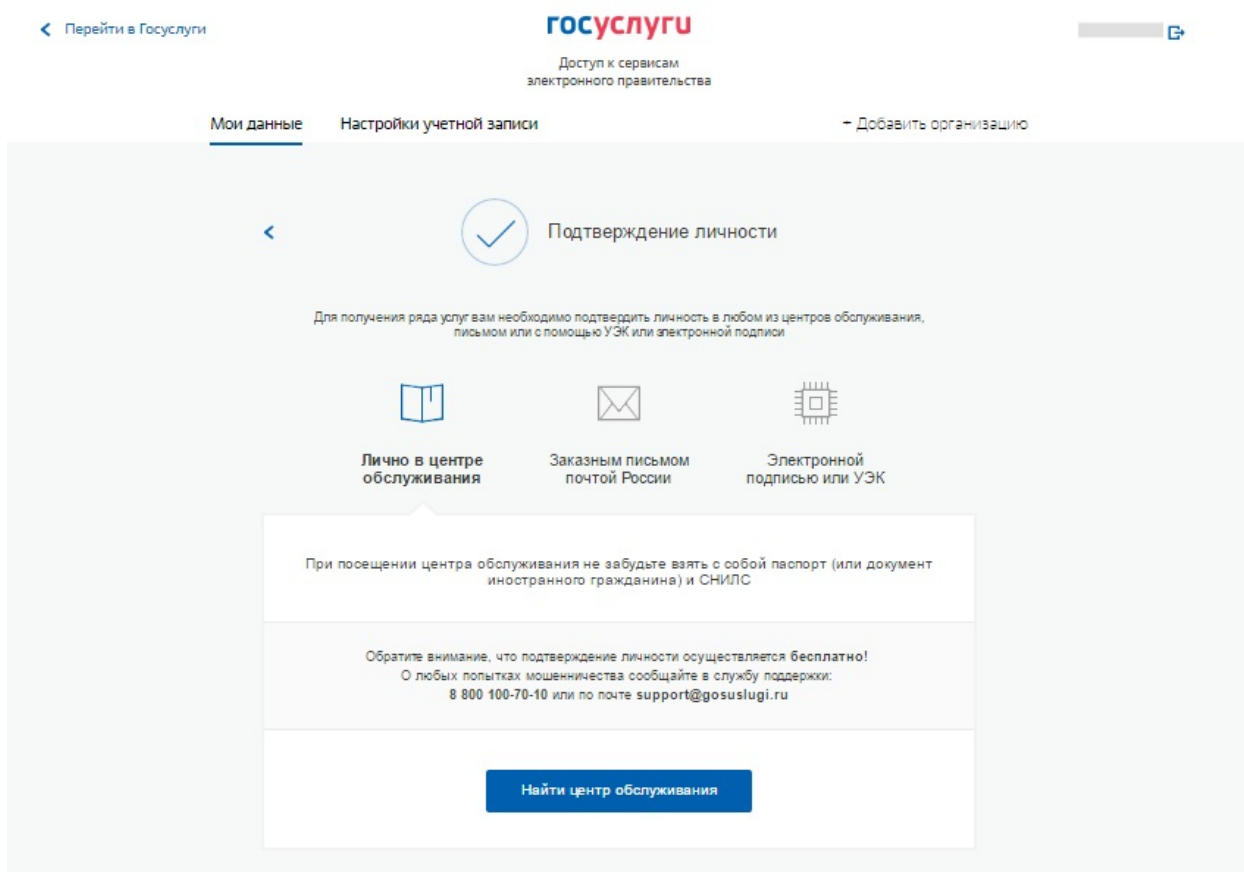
Перейти в Госуслуги

госуслуги

Доступ к сервисам электронного правительства

Мои данные

Настройки учетной записи

+ Добавить организацию

Подтверждение личности

Для получения ряда услуг вам необходимо подтвердить личность в любом из центров обслуживания, письмом или с помощью УЭК или электронной подписи

Лично в центре обслуживания

Заказным письмом почтой России

Электронной подписью или УЭК

При посещении центра обслуживания не забудьте взять с собой паспорт (или документ иностранного гражданина) и СНИЛС

Обратите внимание, что подтверждение личности осуществляется бесплатно!
О любых попытках мошенничества сообщайте в службу поддержки:
8 800 100-70-10 или по почте support@gosuslugi.ru

Найти центр обслуживания